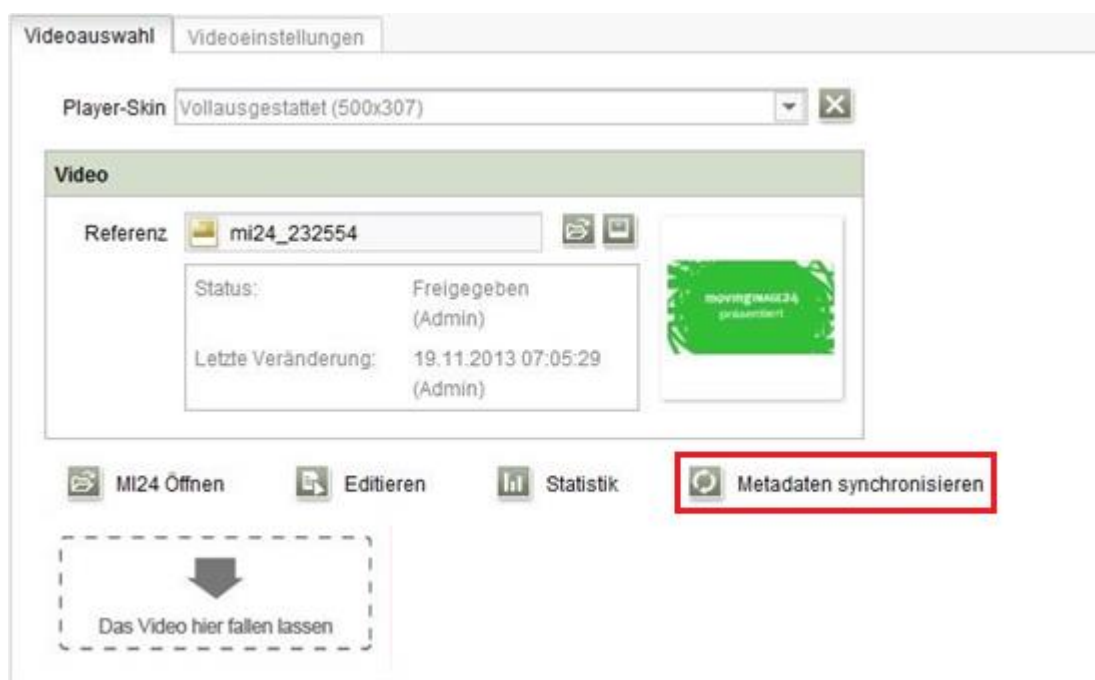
Videoauswahl | Videoeinstellungen

Player-Skin Vollausgestattet (500x307)

Video

Referenz mi24_232554

Status: Freigegeben (Admin)

Letzte Veränderung: 19.11.2013 07:05:29 (Admin)

movingimage24 präsentiert

MI24 Öffnen Editieren Statistik Metadaten synchronisieren

Das Video hier fallen lassen